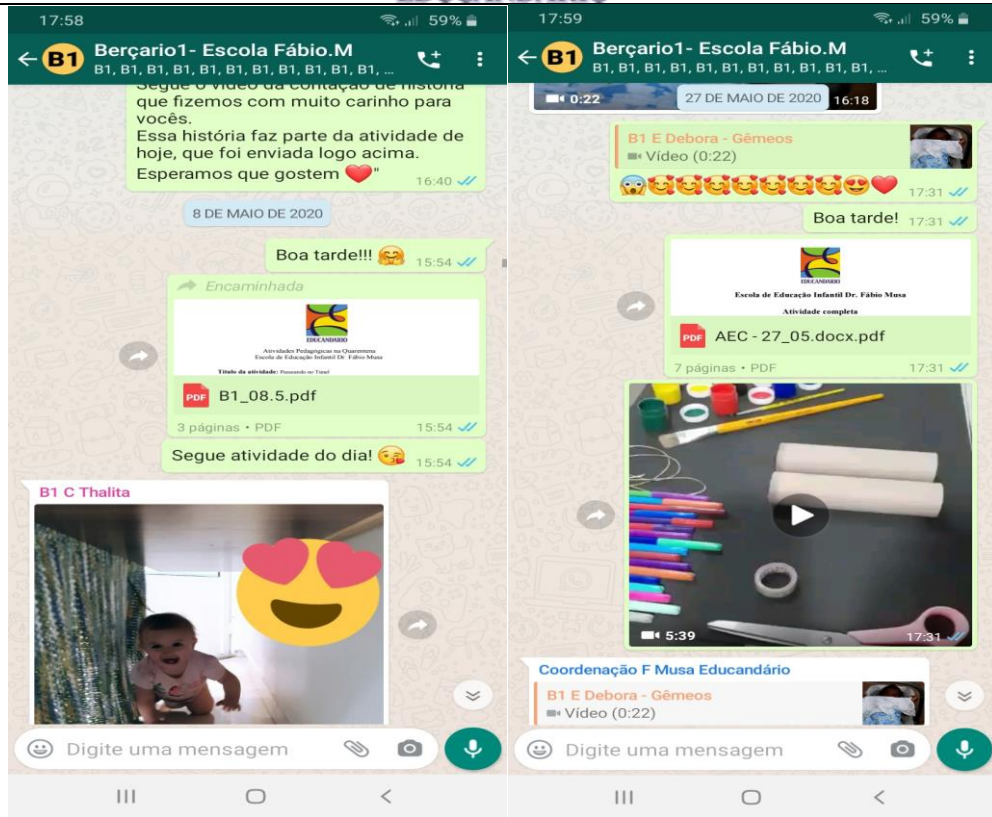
17:58

59%

B1 Berçario1- Escola Fábio.M
B1, B1, B1, B1, B1, B1, B1, B1, B1, B1, ...

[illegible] o vídeo da contação de história que fizemos com muito carinho para vocês.
Essa história faz parte da atividade de hoje, que foi enviada logo acima.
Esperamos que gostem ❤️" 16:40

8 DE MAIO DE 2020

Boa tarde!!! 🤗 15:54

Encaminhada

EDUCANDÁRIO
Atividades Pedagógicas na Quarentena
Escola de Educação Infantil Dr. Fábio Musa
Título da atividade: Passeando no Túnel

PDF B1_08.5.pdf

3 páginas • PDF 15:54

Segue atividade do dia! 😘 15:54

B1 C Thalita

Digite uma mensagem

17:59

59%

B1 Berçario1- Escola Fábio.M
B1, B1, B1, B1, B1, B1, B1, B1, B1, B1, ...

0:22 27 DE MAIO DE 2020 16:18

B1 E Debora - Gêmeos
Vídeo (0:22)

😱🥰🥰🥰🥰🥰🥰🥰😍❤️ 17:31

Boa tarde! 17:31

EDUCANDÁRIO
Escola de Educação Infantil Dr. Fábio Musa
Atividade completa

PDF AEC - 27_05.docx.pdf

7 páginas • PDF 17:31

5:39 17:31

Coordenação F Musa Educandário
B1 E Debora - Gêmeos
Vídeo (0:22)

Digite uma mensagem